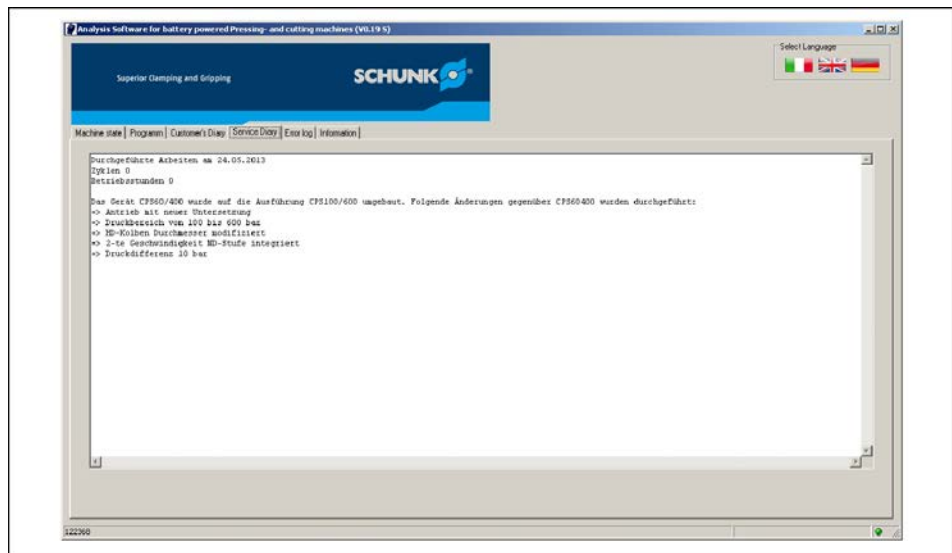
Analysis Software for battery powered Pressing- and cutting machines (V0.19 S)

Superior Clamping and Gripping

SCHUNK

Select Language

Machine state | Programm | Customer's Diary | Service Diary | Error log | Information

Durchgeführte Arbeiten am 24.05.2013
Zyklen 0
Betriebsstunden 0

Das Gerät CPS60/400 wurde auf die Ausführung CPS100/600 umgebaut. Folgende Änderungen gegenüber CPS60400 wurden durchgeführt:
-> Antrieb mit neuer Untersetzung
-> Druckbereich von 100 bis 600 bar
-> ND-Kolben Durchmesser modifiziert
-> 2-te Geschwindigkeit ND-Stufe integriert
-> Druckdifferenz 10 bar

122360